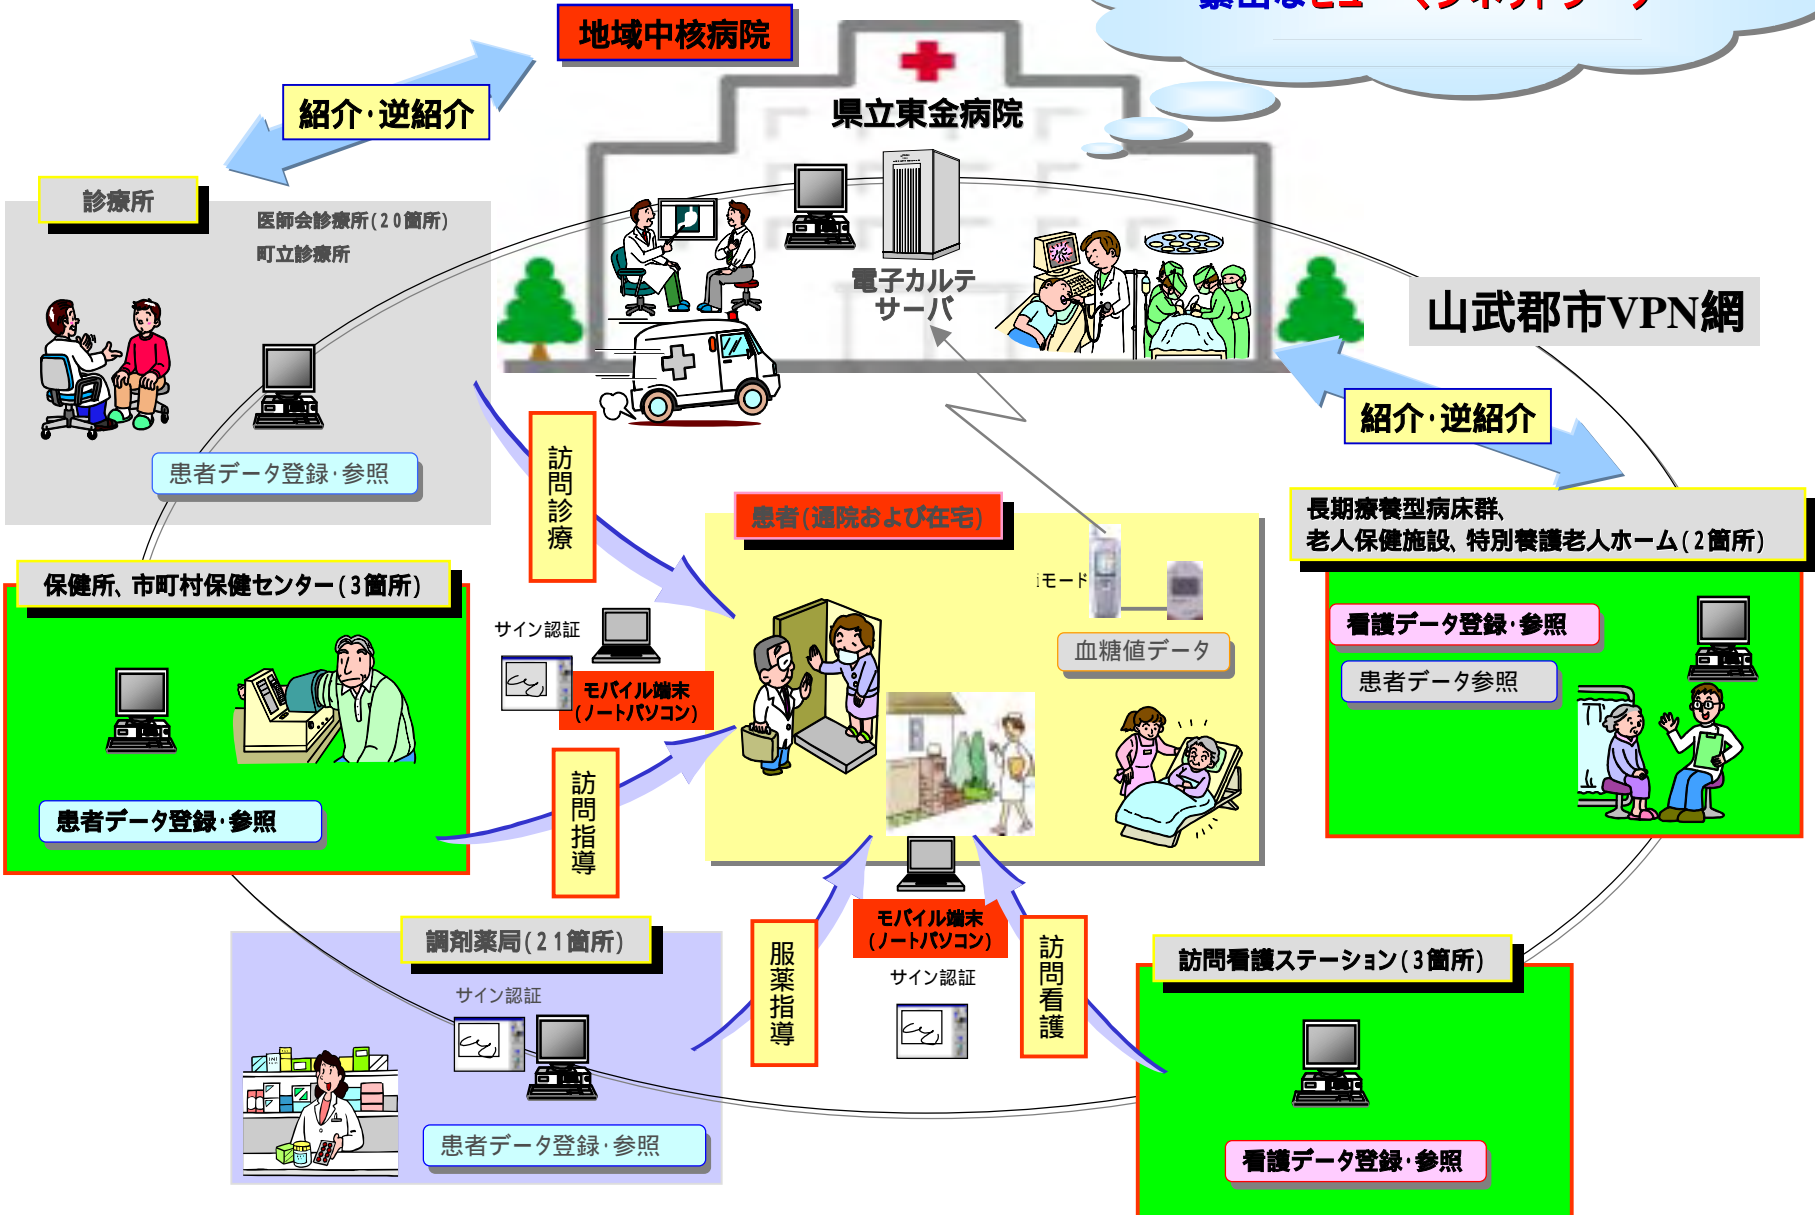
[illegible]

地域中核病院

紹介·逆紹介

県立東金病院

診療所

医師会診療所(20箇所)
町立診療所

電子カルテサーバ

山武郡市VPN網

紹介·逆紹介

患者データ登録·参照

訪問診療

患者(通院および在宅)

iモード

長期療養型病床群、
老人保健施設、特別養護老人ホーム(2箇所)

保健所、市町村保健センター(3箇所)

サイン認証

モバイル端末
(ノートパソコン)

血糖値データ

看護データ登録·参照

患者データ参照

患者データ登録·参照

訪問指導

調剤薬局(21箇所)

服薬指導

モバイル端末
(ノートパソコン)

訪問看護

サイン認証

サイン認証

訪問看護ステーション(3箇所)

患者データ登録·参照

看護データ登録·参照